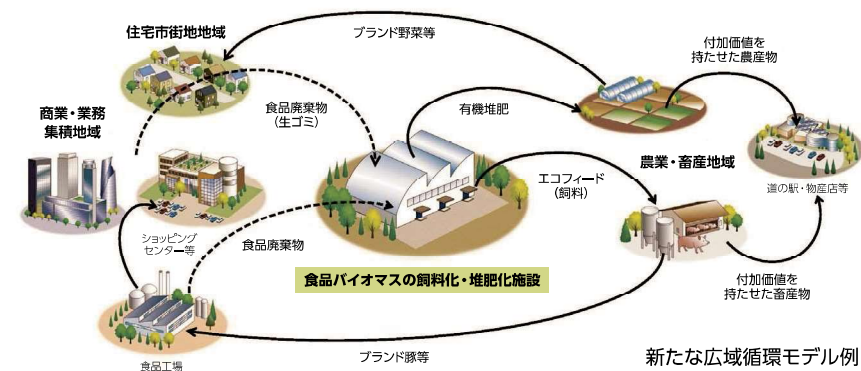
住宅市街地地域

ブランド野菜等

付加価値を持たせた農産物

商業・業務集積地域

食品廃棄物（生ゴミ）

有機堆肥

道の駅・物産店等

エコフィード（飼料）

農業・畜産地域

ショッピングセンター等

食品廃棄物

食品バイオマスの飼料化・堆肥化施設

付加価値を持たせた畜産物

食品工場

ブランド豚等

新たな広域循環モデル例